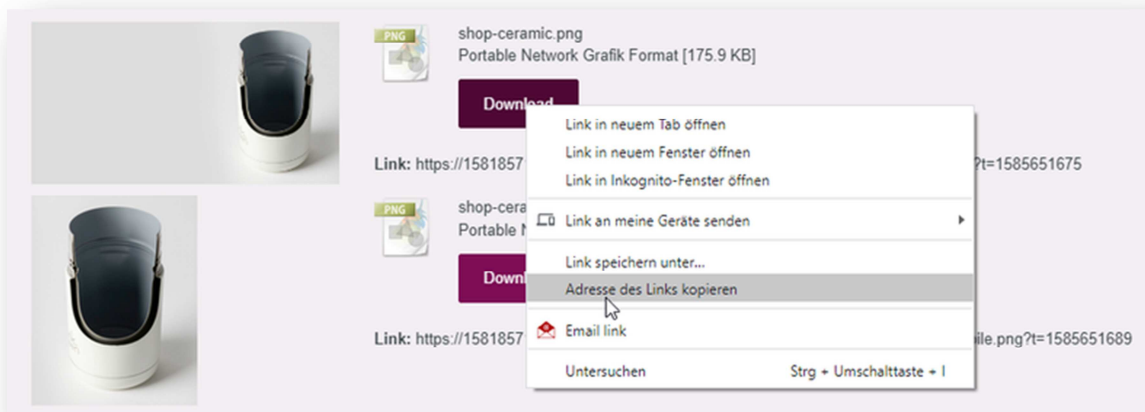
PNG

shop-ceramic.png
Portable Network Grafik Format [175.9 KB]

Download

Link: https://1581857

?t=1585651675

Link in neuem Tab öffnen
Link in neuem Fenster öffnen
Link in Inkognito-Fenster öffnen
Link an meine Geräte senden
Link speichern unter...
Adresse des Links kopieren
Email link
Untersuchen Strg + Umschalttaste + I

PNG

shop-ceram
Portable N

Downl

Link: https://1581857

ile.png?t=1585651689